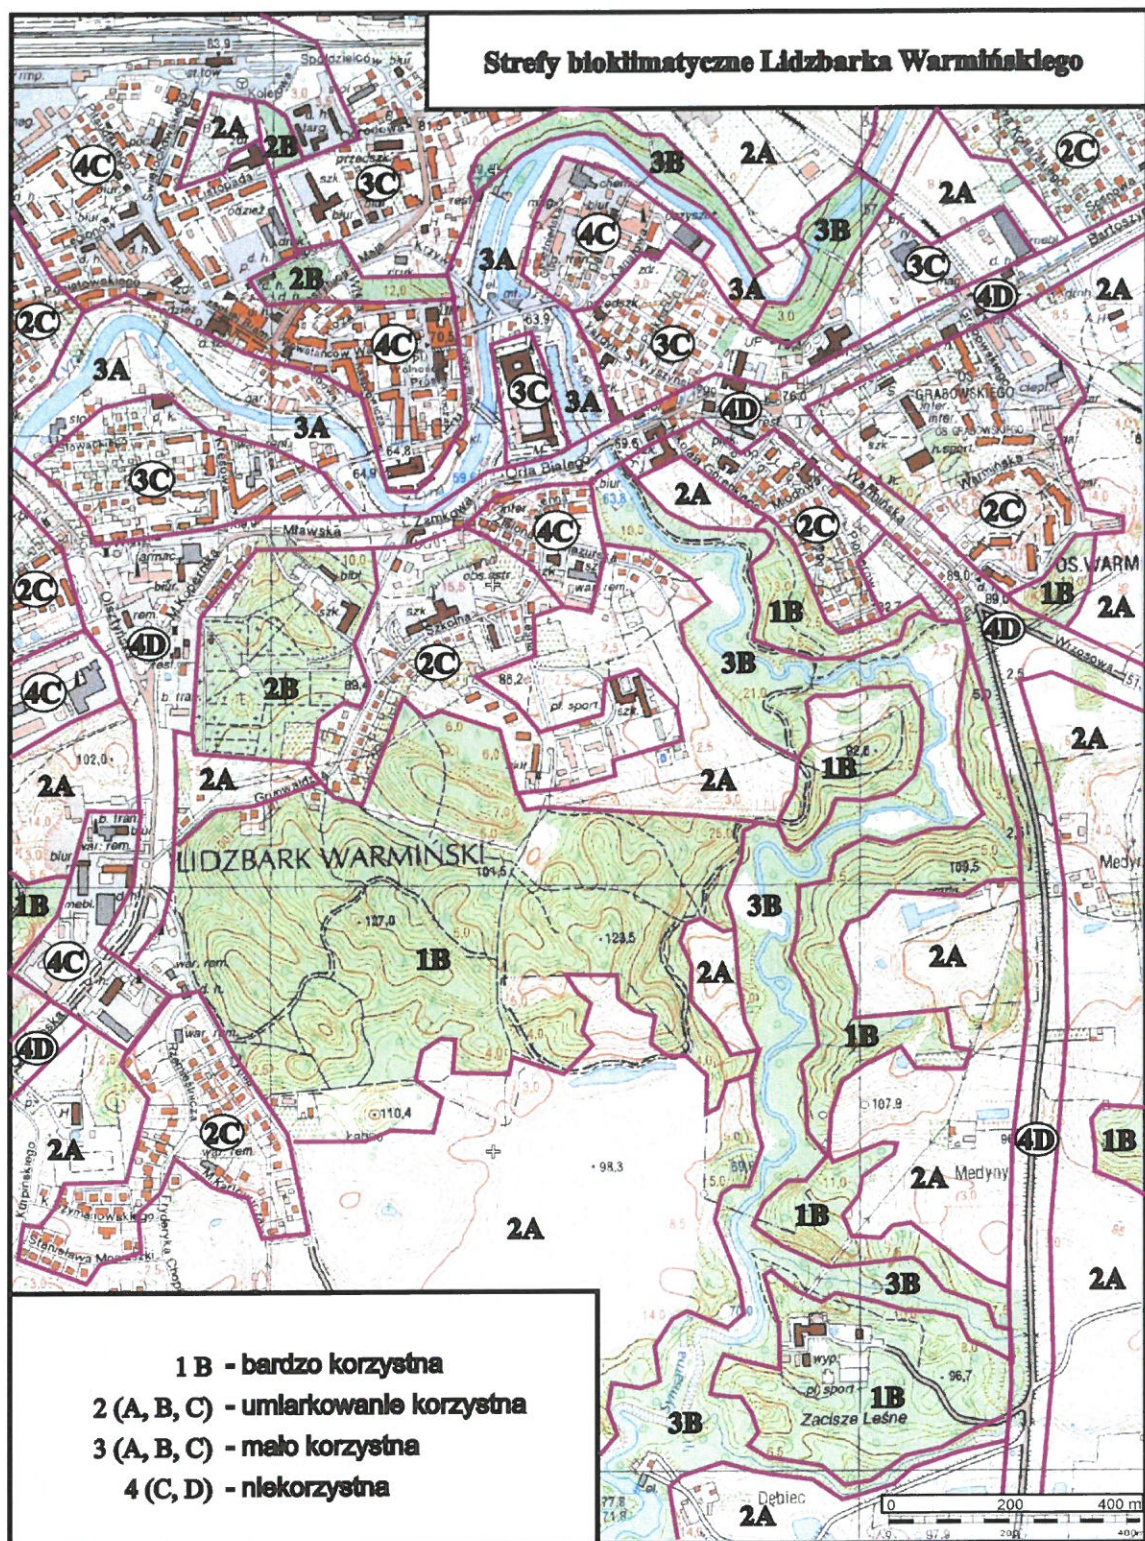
Strefy bioklimatyczne Lidzbarka Warmińskiego

2A 2B 4C 3C 2B 3B 2A 2C 2A 3B 3A 4C 3C 2A 3A 4D 2C 3A 4C 3C 3C 3A 4D 3A 3C 2A 2C 2C 4C 2C 1B 2A 4D 2C 1B 4D 2B 3B 4C 2A 1B 2A 2A 2A 1B 3B 2A 1B 4C 2A 1B 4D 4D 1B 2A 2C 2A 1B 2A 3B 2A 3B 1B 2A

LIDZBARK WARMIŃSKI

Mławska Zamkowa Orła Białego Szkolna Grunwaldzka Warmińska Wrzosowa GRABOWSKIEGO OS. WARM Medyny Zacisze Leśne Dębiec Symsarna Bartoszyce

1 B - bardzo korzystna
2 (A, B, C) - umiarkowanie korzystna
3 (A, B, C) - mało korzystna
4 (C, D) - niekorzystna

0 200 400 m